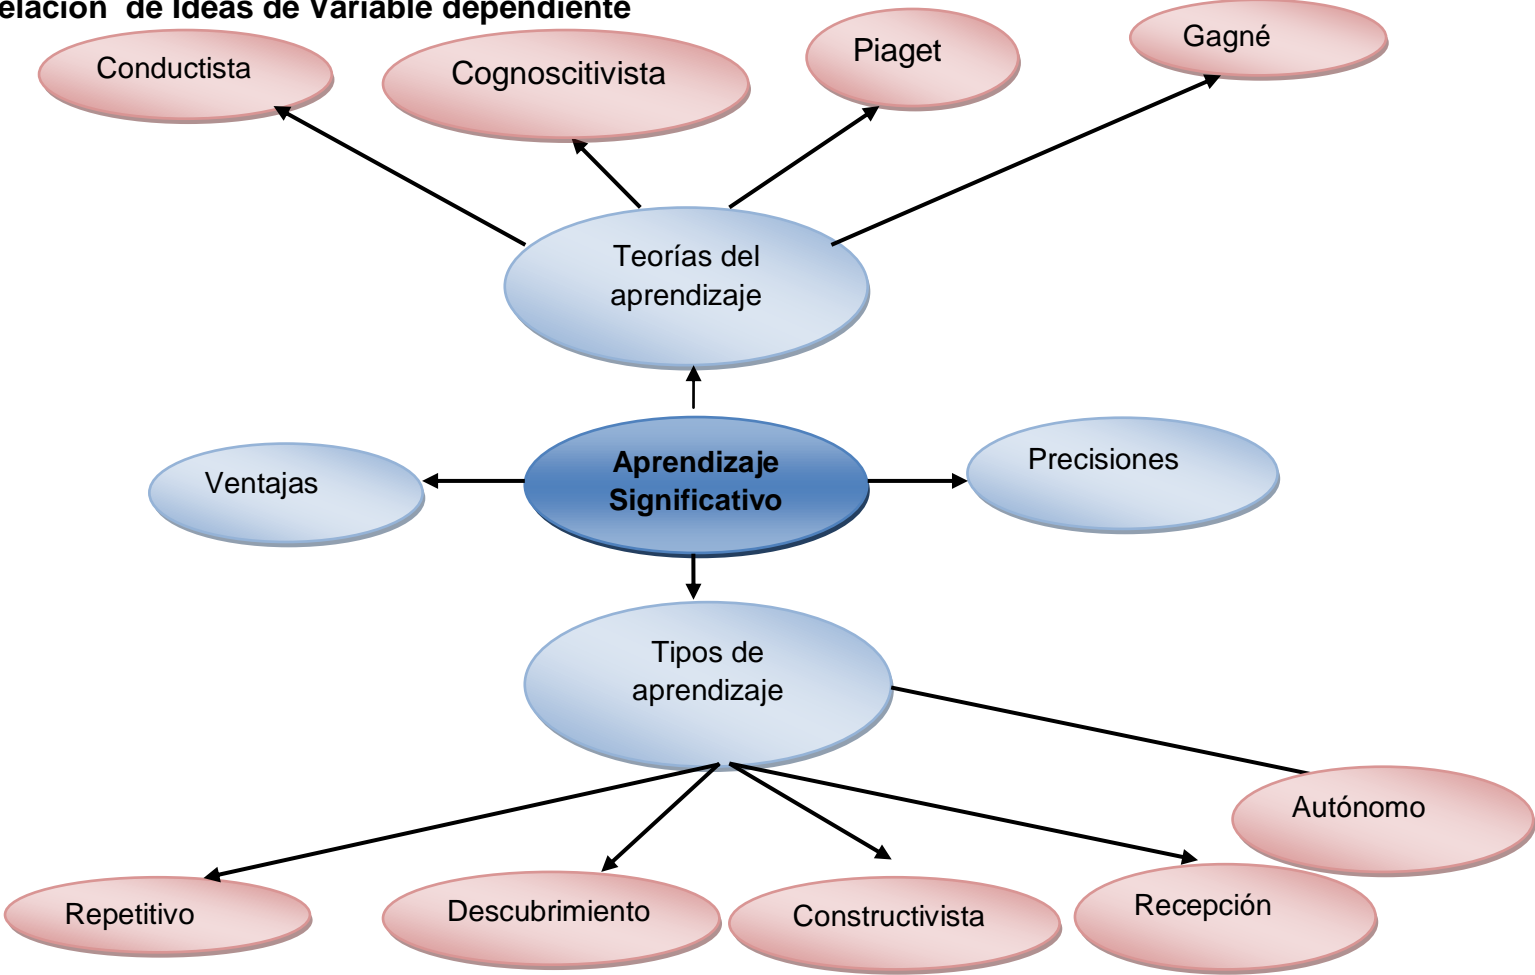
elación de Ideas de Variable dependiente

Conductista

Cognoscitivista

Piaget

Gagné

Teorías del aprendizaje

Ventajas

Aprendizaje Significativo

Precisiones

Tipos de aprendizaje

Autónomo

Repetitivo

Descubrimiento

Constructivista

Recepción